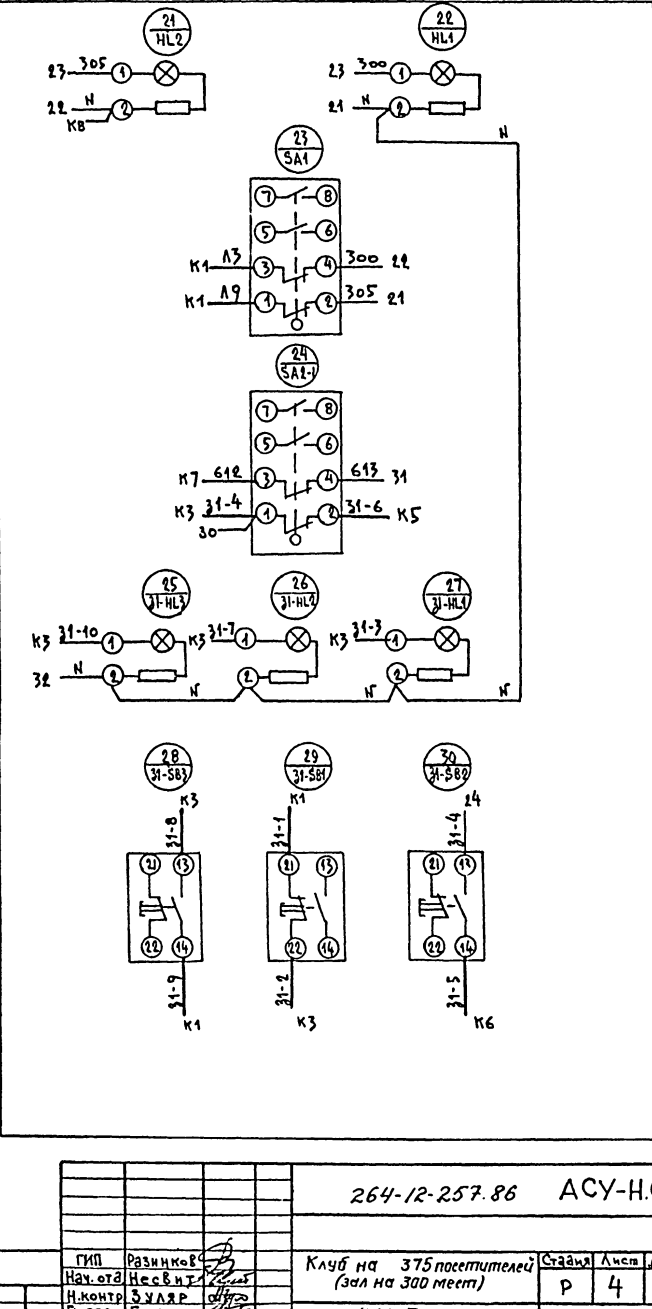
21
HL2
23 305 1
22 N 2
КВ

22
HL1
23 300 1
21 N 2
N

23
SA1
7 8
5 6
К1 13 3 4 300 22
К1 19 1 2 305 21

24
SA2-1
7 8
5 6
К7 612 3 4 613 31
К3 31-4 1 2 31-6 К5
30

25
31-HL3
К3 31-10 1
32 N 2

26
31-HL2
К3 31-7 1
2
N

27
31-HL1
К3 31-3 1
2
N
N

28
31-SB3
К3
31-8
21 13
22 14
31-9
К1

29
31-SB1
К1
31-1
21 13
22 14
31-2
К3

30
31-SB2
24
31-4
21 13
22 14
31-5
К6

264-12-257.86 АСУ-Н.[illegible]

ГИП Разинков
Нач. отд Несвит
Н.контр Зуляр
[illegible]

Клуб на 375 посетителей (зал на 300 мест)

| Стадия | Лист | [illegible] |
|---|---|---|
| Р | 4 | |